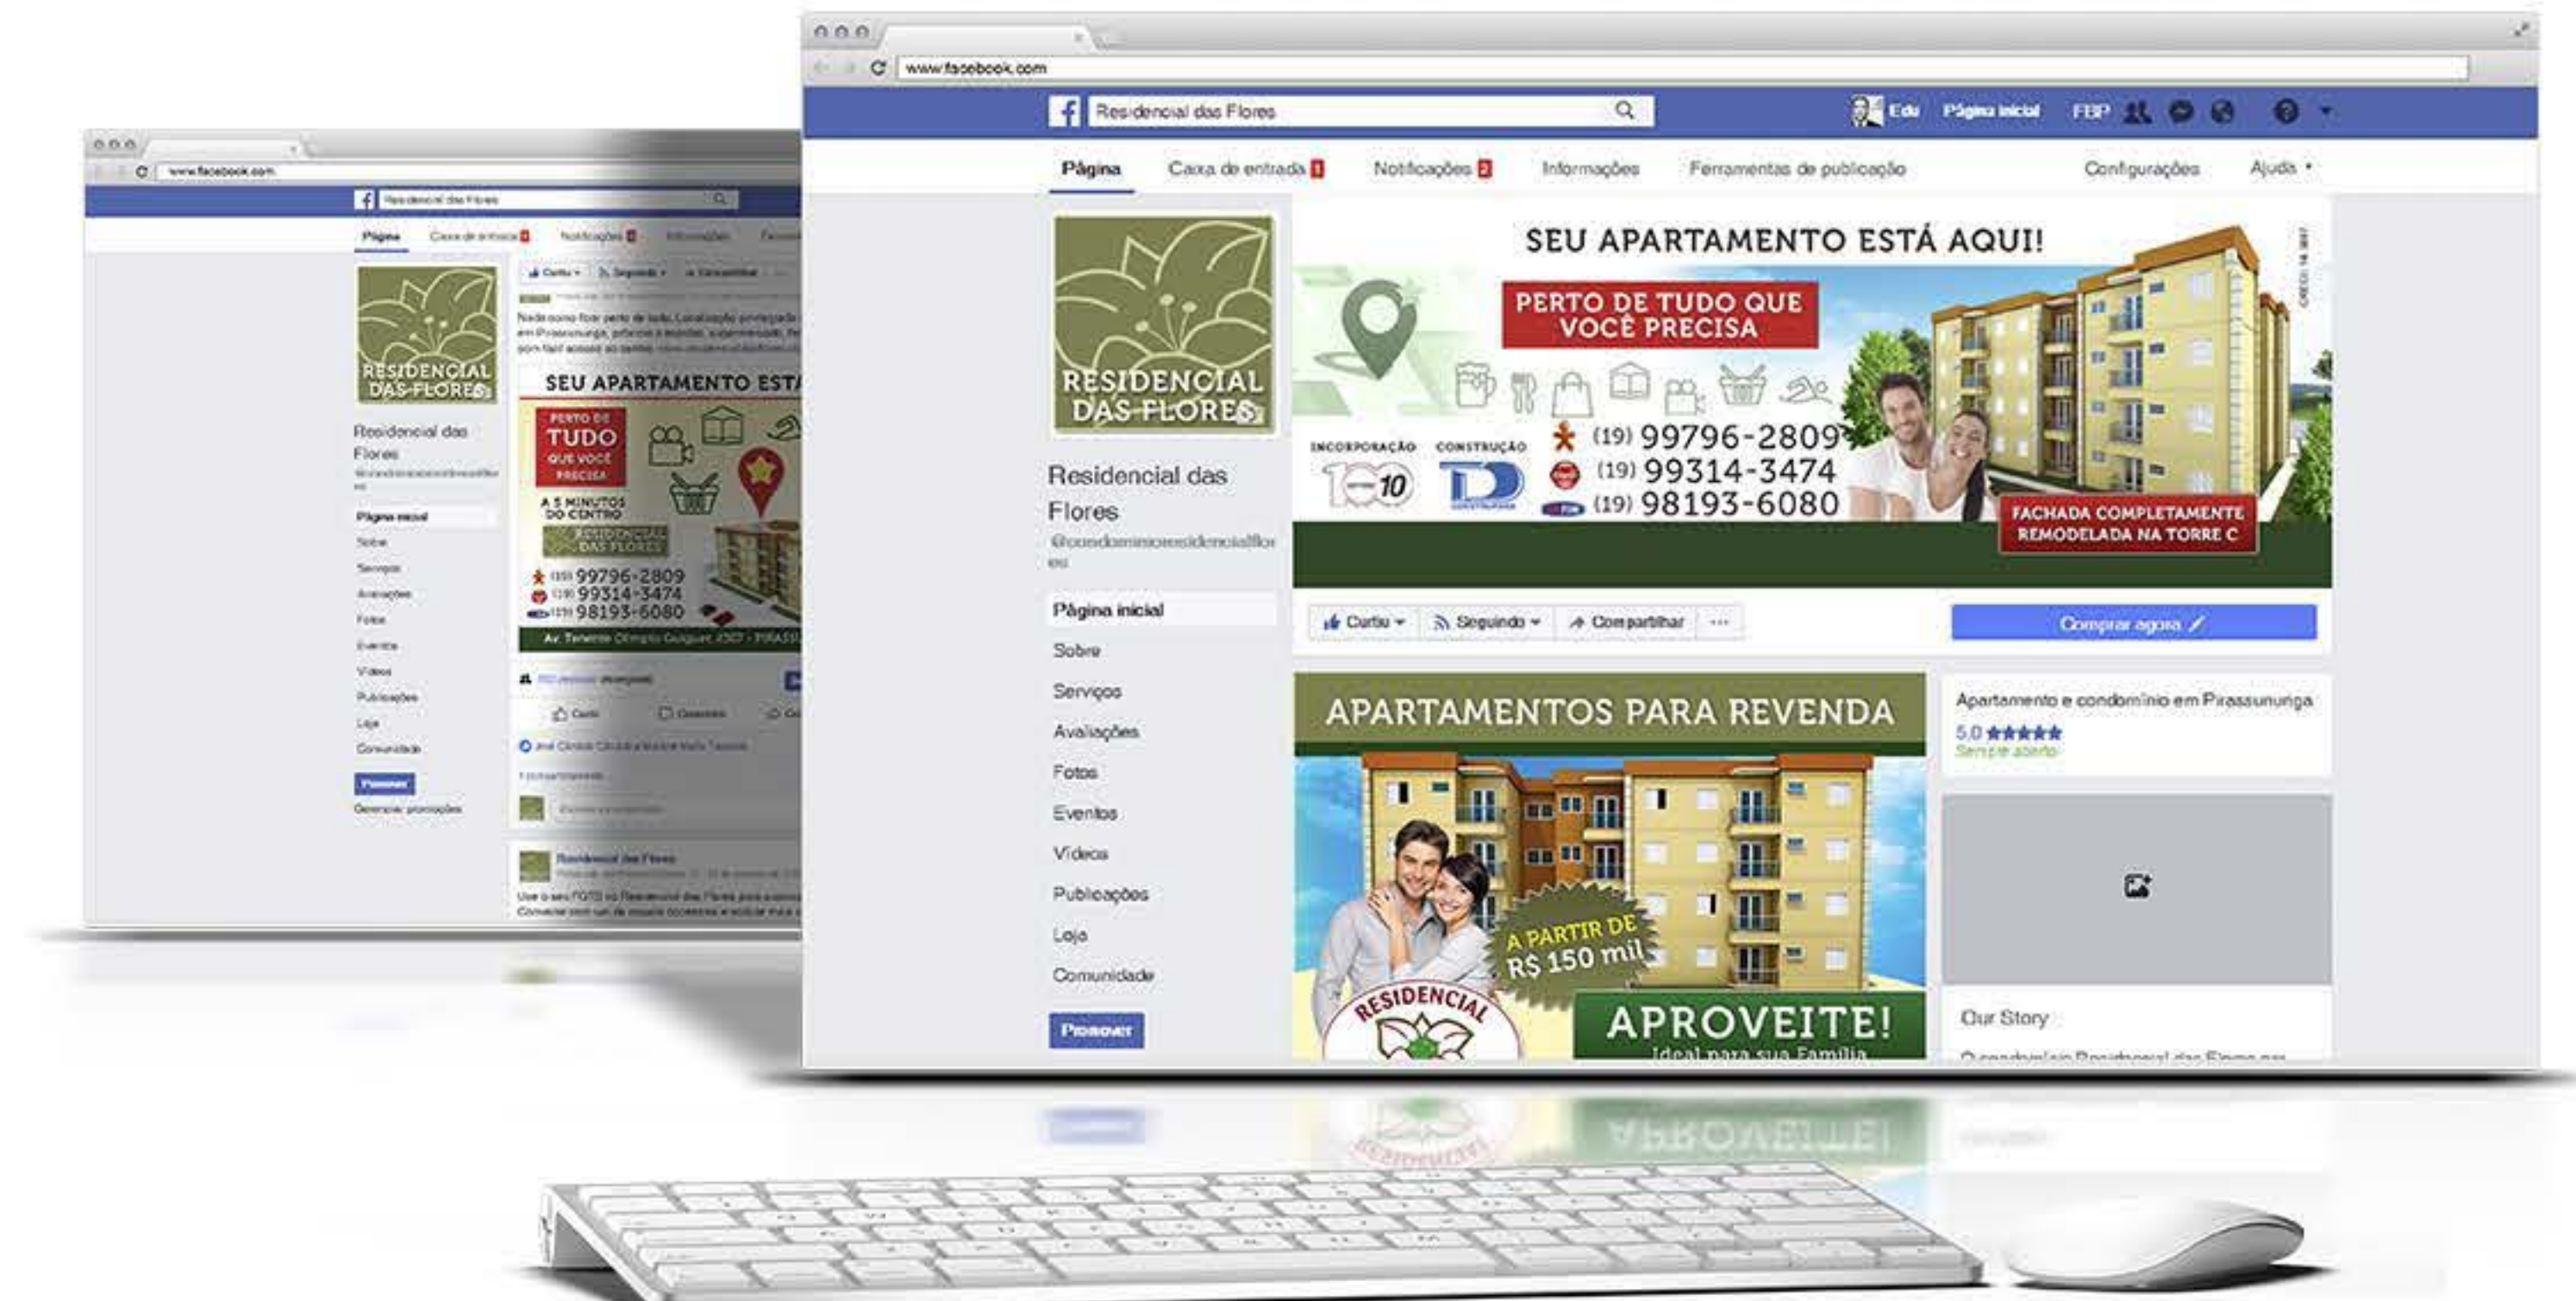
www.facebook.com

Residencial das Flores

Edu Página inicial FBP

Página Caixa de entrada Notificações Informações Ferramentas de publicação Configurações Ajuda

RESIDENCIAL DAS FLORES

Residencial das Flores
@condominioresidencialflores

Página inicial
Sobre
Serviços
Avaliações
Fotos
Eventos
Vídeos
Publicações
Loja
Comunidade
Promover

SEU APARTAMENTO ESTÁ AQUI!
PERTO DE TUDO QUE VOCÊ PRECISA
INCORPORAÇÃO CONSTRUÇÃO
(19) 99796-2809
(19) 99314-3474
(19) 98193-6080
FACHADA COMPLETAMENTE REMODELADA NA TORRE C

Curtiu Seguindo Compartilhar ···
Comprar agora

APARTAMENTOS PARA REVENDA
A PARTIR DE R$ 150 mil
RESIDENCIAL
APROVEITE!
Ideal para sua Família

Apartamento e condomínio em Pirassununga
5.0 ★★★★★
Sempre aberto

Our Story

www.facebook.com
Residencial das Flores
Página Caixa de entrada Notificações Informações
RESIDENCIAL DAS FLORES
Residencial das Flores
Página inicial Sobre Serviços Avaliações Fotos Eventos Vídeos Publicações Loja Comunidade
Promover
SEU APARTAMENTO EST
PERTO DE TUDO QUE VOCÊ PRECISA
A 5 MINUTOS DO CENTRO
RESIDENCIAL DAS FLORES
(19) 99796-2809
(19) 99314-3474
(19) 98193-6080
Residencial das Flores